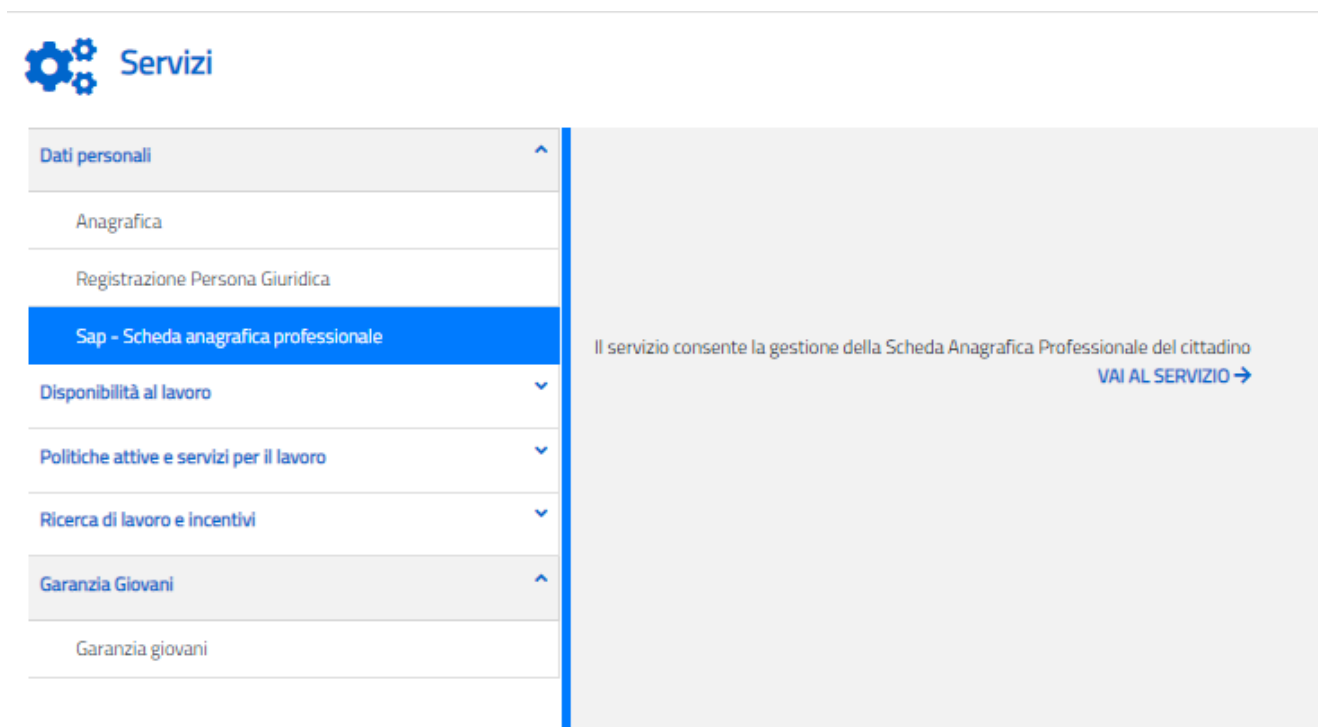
Servizi

Dati personali

Anagrafica

Registrazione Persona Giuridica

Sap - Scheda anagrafica professionale

Disponibilità al lavoro

Politiche attive e servizi per il lavoro

Ricerca di lavoro e incentivi

Garanzia Giovani

Garanzia giovani

Il servizio consente la gestione della Scheda Anagrafica Professionale del cittadino

VAI AL SERVIZIO →